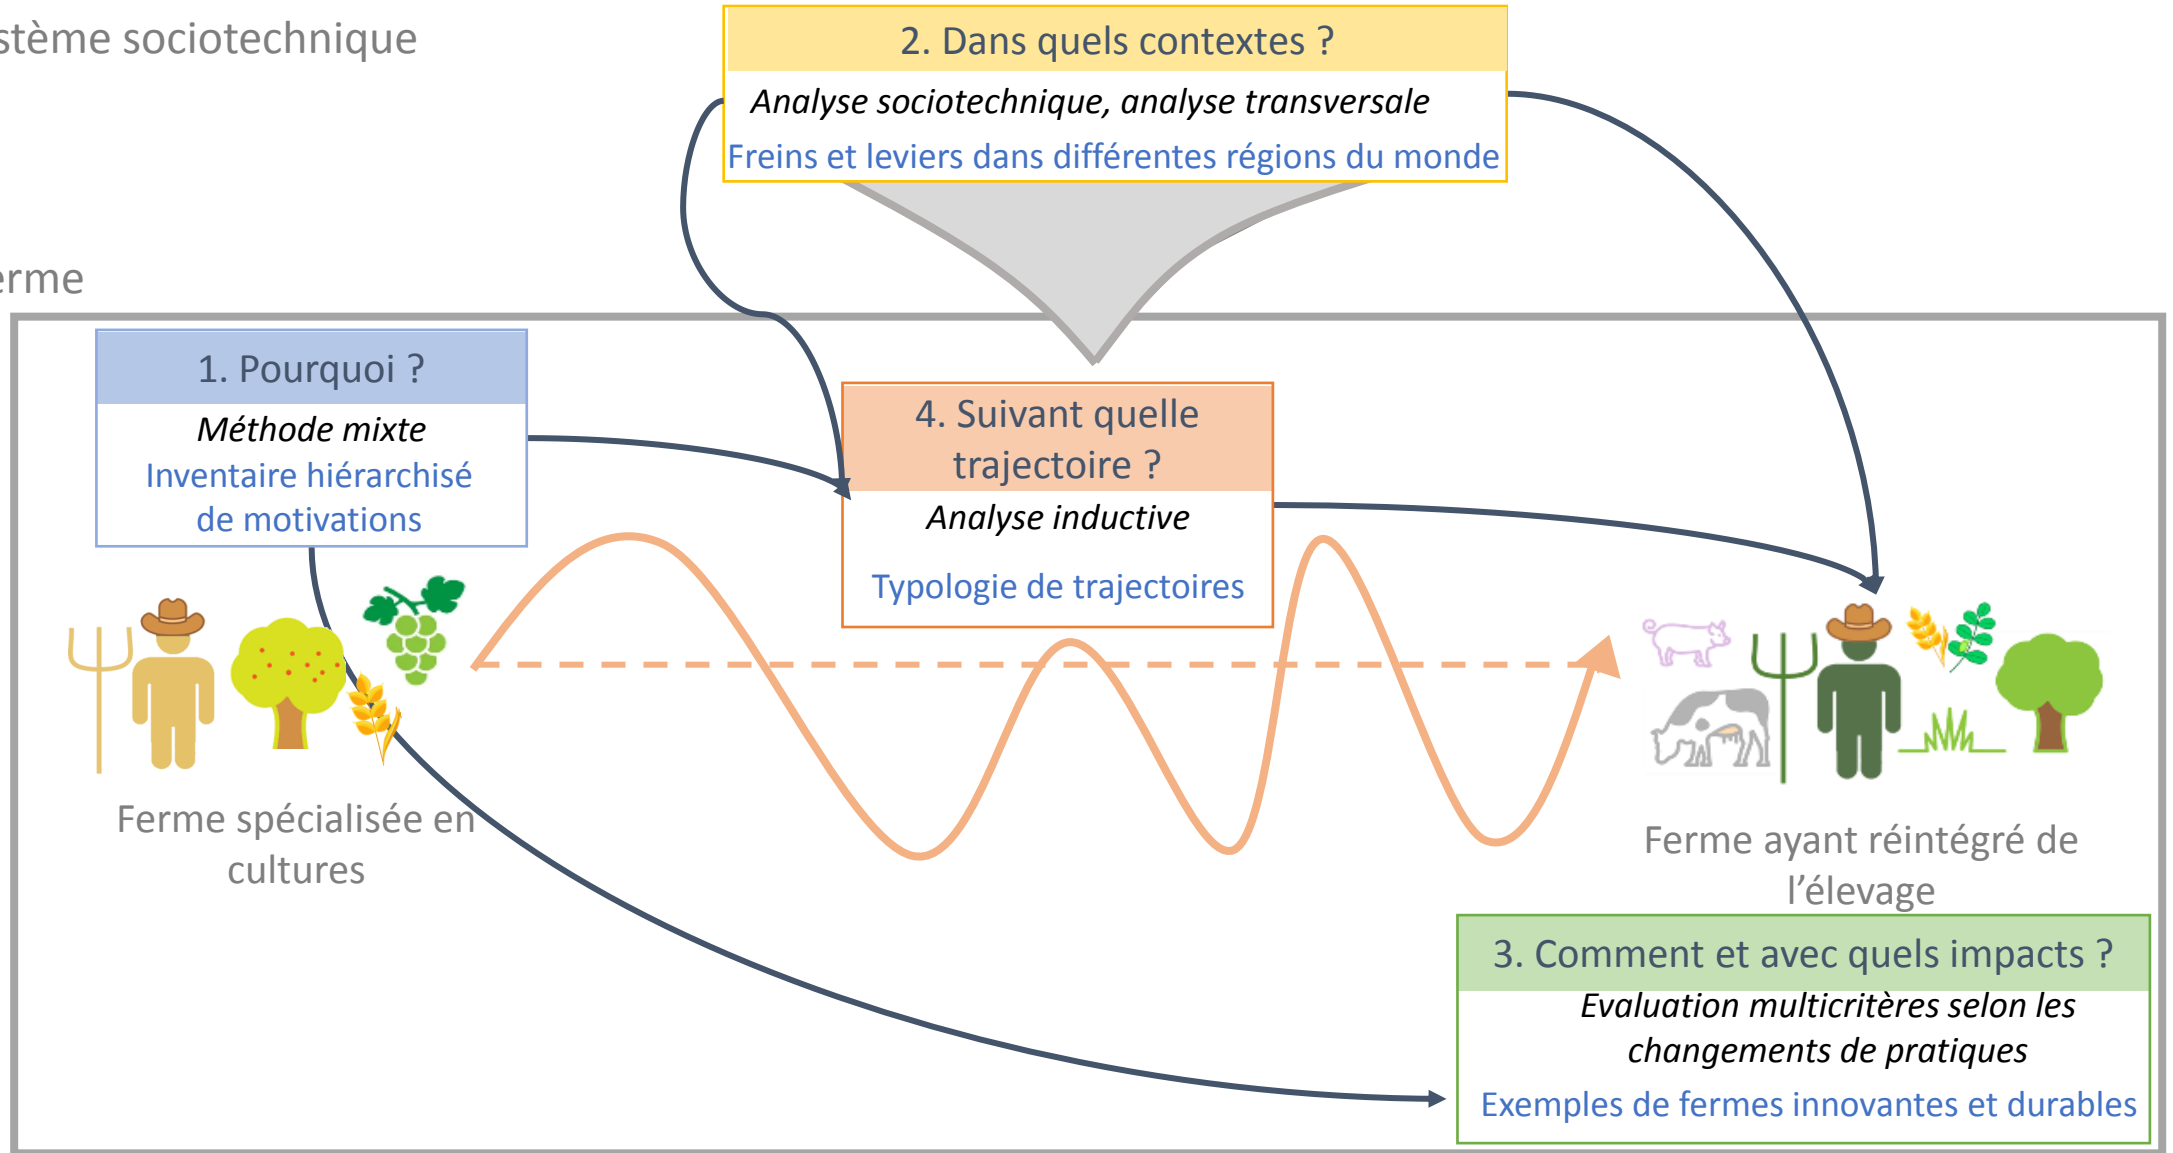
stème sociotechnique

2. Dans quels contextes ?
Analyse sociotechnique, analyse transversale
Freins et leviers dans différentes régions du monde

erme

1. Pourquoi ?
Méthode mixte
Inventaire hiérarchisé de motivations

4. Suivant quelle trajectoire ?
Analyse inductive
Typologie de trajectoires

Ferme spécialisée en cultures

Ferme ayant réintégré de l'élevage

3. Comment et avec quels impacts ?
Evaluation multicritères selon les changements de pratiques
Exemples de fermes innovantes et durables